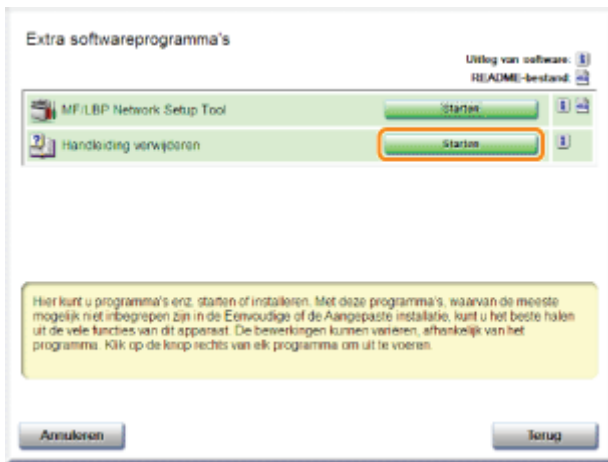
Extra softwareprogramma's

Uitleg van software:
README-bestand:

MF/LBP Network Setup Tool | Starten

Handleiding verwijderen | Starten

Hier kunt u programma's enz. starten of installeren. Met deze programma's, waarvan de meeste mogelijk niet inbegrepen zijn in de Eenvoudige of de Aangepaste installatie, kunt u het beste halen uit de vele functies van dit apparaat. De bewerkingen kunnen variëren, afhankelijk van het programma. Klik op de knop rechts van elk programma om uit te voeren.

Annuleren

Terug